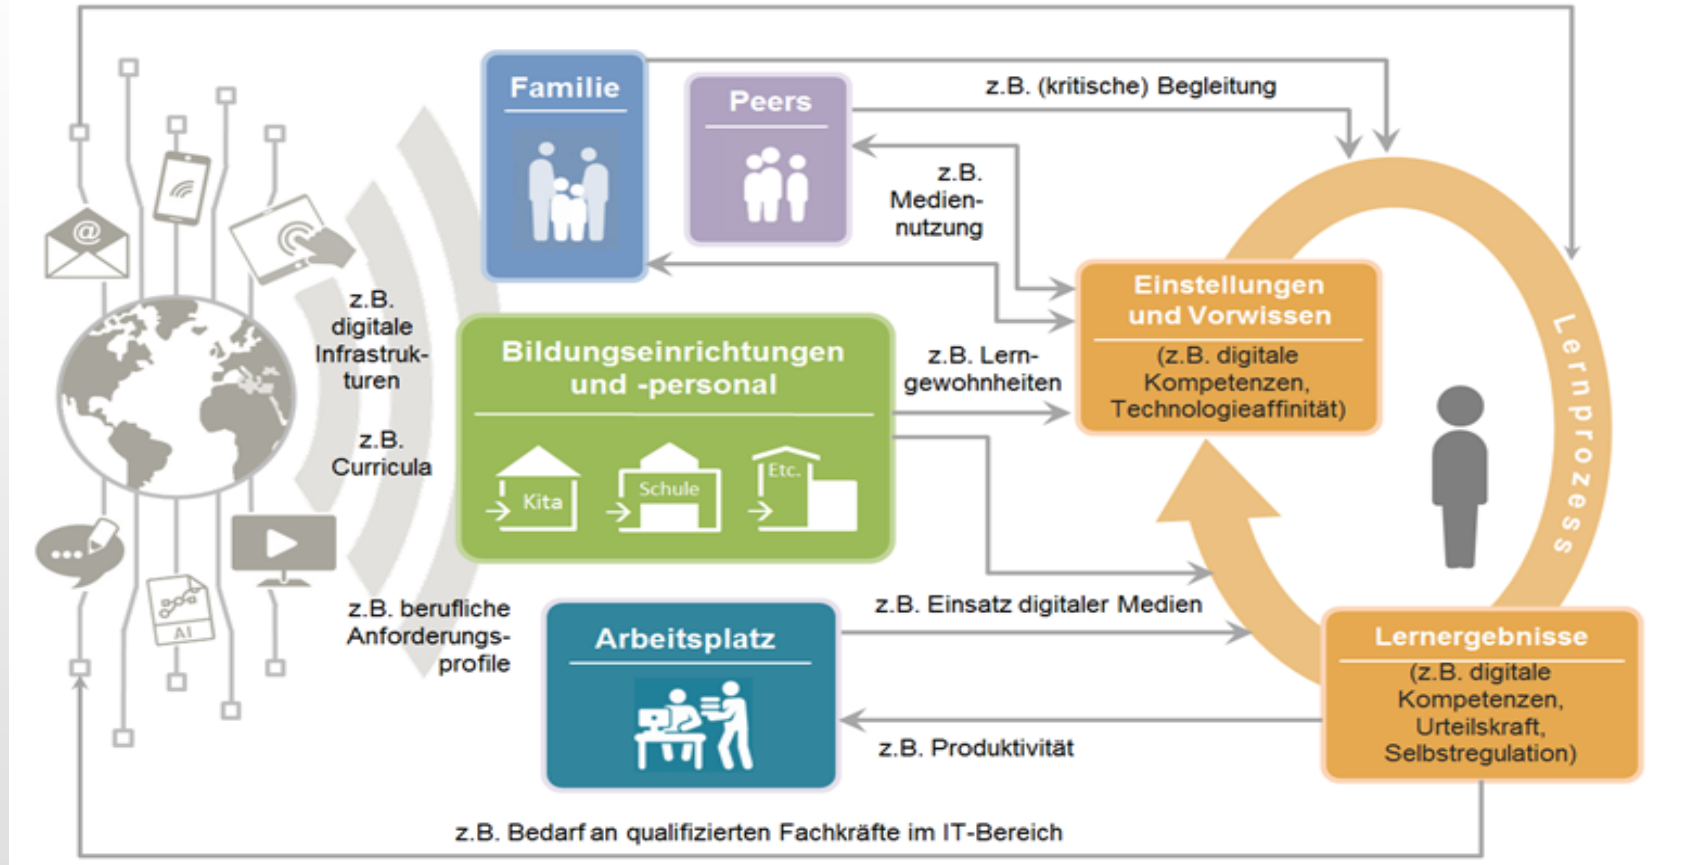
Familie

Peers

z.B. (kritische) Begleitung

z.B. Mediennutzung

z.B. digitale Infrastrukturen

z.B. Curricula

Bildungseinrichtungen und -personal

Kita

Schule

Etc.

z.B. Lerngewohnheiten

Einstellungen und Vorwissen

(z.B. digitale Kompetenzen, Technologieaffinität)

Lernprozess

@

AI

z.B. berufliche Anforderungsprofile

Arbeitsplatz

z.B. Einsatz digitaler Medien

z.B. Produktivität

Lernergebnisse

(z.B. digitale Kompetenzen, Urteilskraft, Selbstregulation)

z.B. Bedarf an qualifizierten Fachkräfte im IT-Bereich